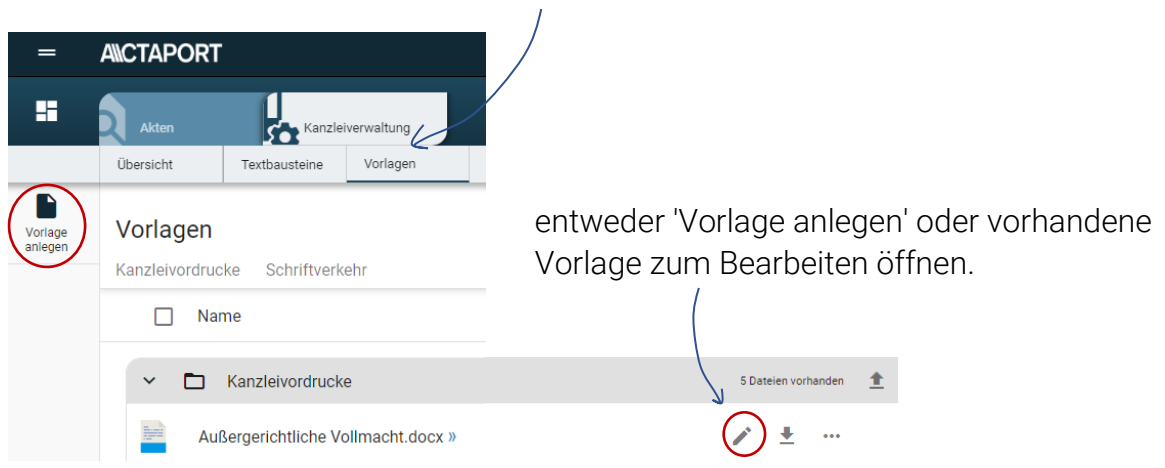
ACTAPORT

Akten

Kanzleiverwaltung

Übersicht

Textbausteine

Vorlagen

Vorlage anlegen

Vorlagen

Kanzleivordrucke

Schriftverkehr

Name

Kanzleivordrucke

5 Dateien vorhanden

Außergerichtliche Vollmacht.docx »

entweder 'Vorlage anlegen' oder vorhandene Vorlage zum Bearbeiten öffnen.